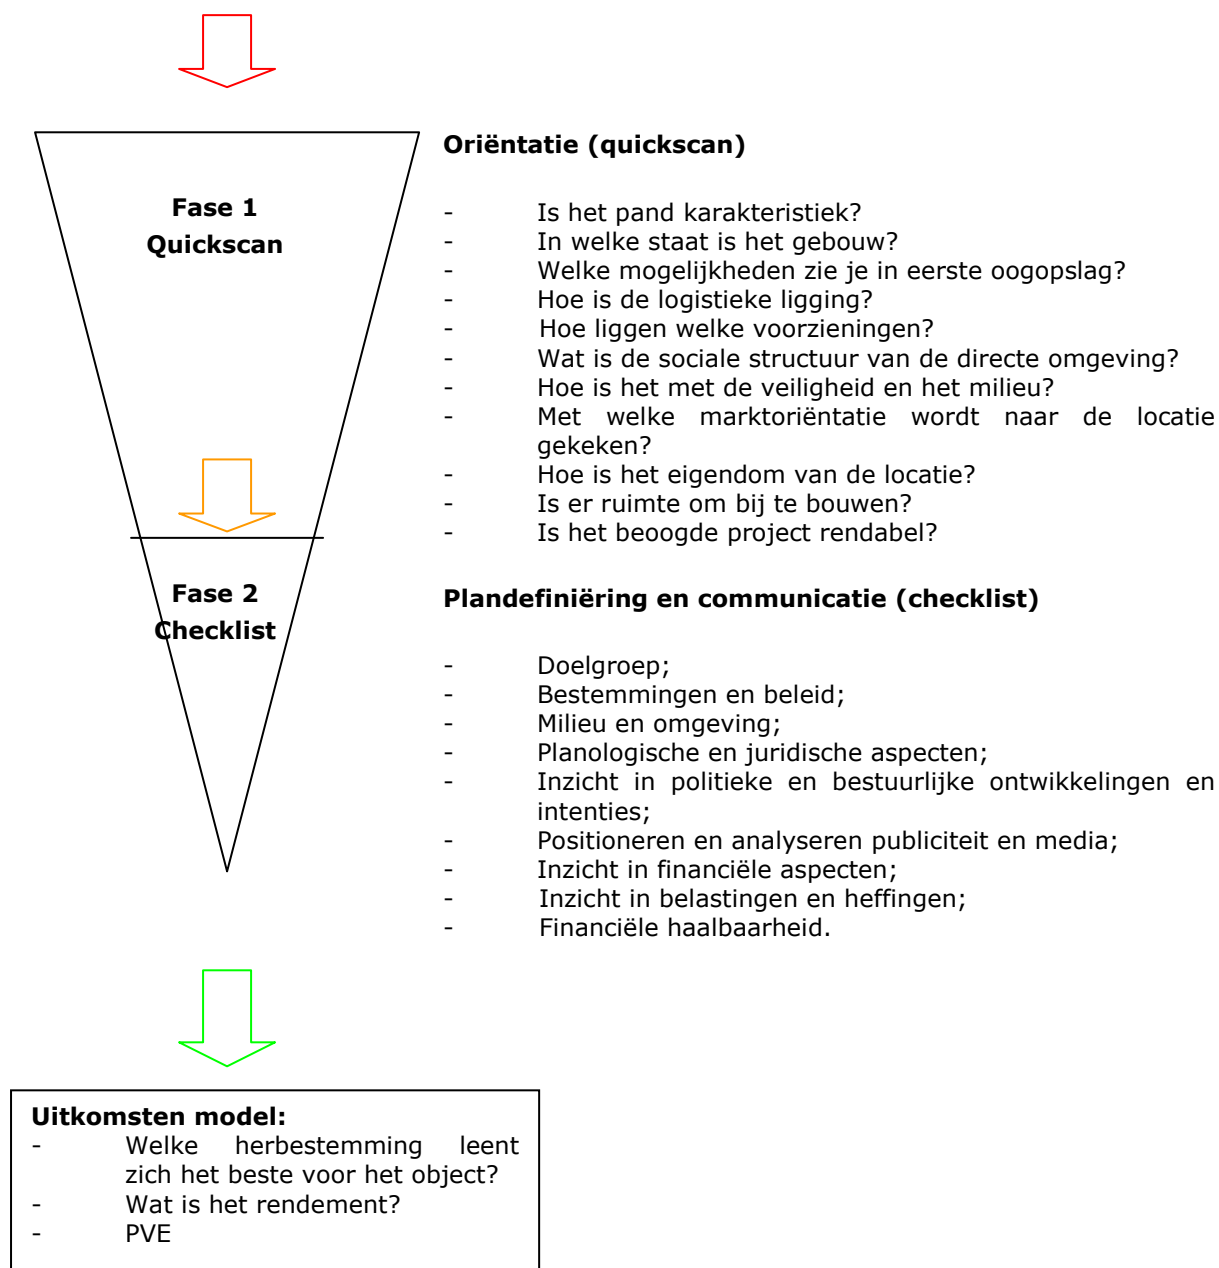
Fase 1
Quickscan

Fase 2
Checklist

Oriëntatie (quickscan)

- Is het pand karakteristiek?
- In welke staat is het gebouw?
- Welke mogelijkheden zie je in eerste oogopslag?
- Hoe is de logistieke ligging?
- Hoe liggen welke voorzieningen?
- Wat is de sociale structuur van de directe omgeving?
- Hoe is het met de veiligheid en het milieu?
- Met welke marktoriëntatie wordt naar de locatie gekeken?
- Hoe is het eigendom van de locatie?
- Is er ruimte om bij te bouwen?
- Is het beoogde project rendabel?

Plandefiniëring en communicatie (checklist)

- Doelgroep;
- Bestemmingen en beleid;
- Milieu en omgeving;
- Planologische en juridische aspecten;
- Inzicht in politieke en bestuurlijke ontwikkelingen en intenties;
- Positioneren en analyseren publiciteit en media;
- Inzicht in financiële aspecten;
- Inzicht in belastingen en heffingen;
- Financiële haalbaarheid.

Uitkomsten model:
- Welke herbestemming leent zich het beste voor het object?
- Wat is het rendement?
- PVE